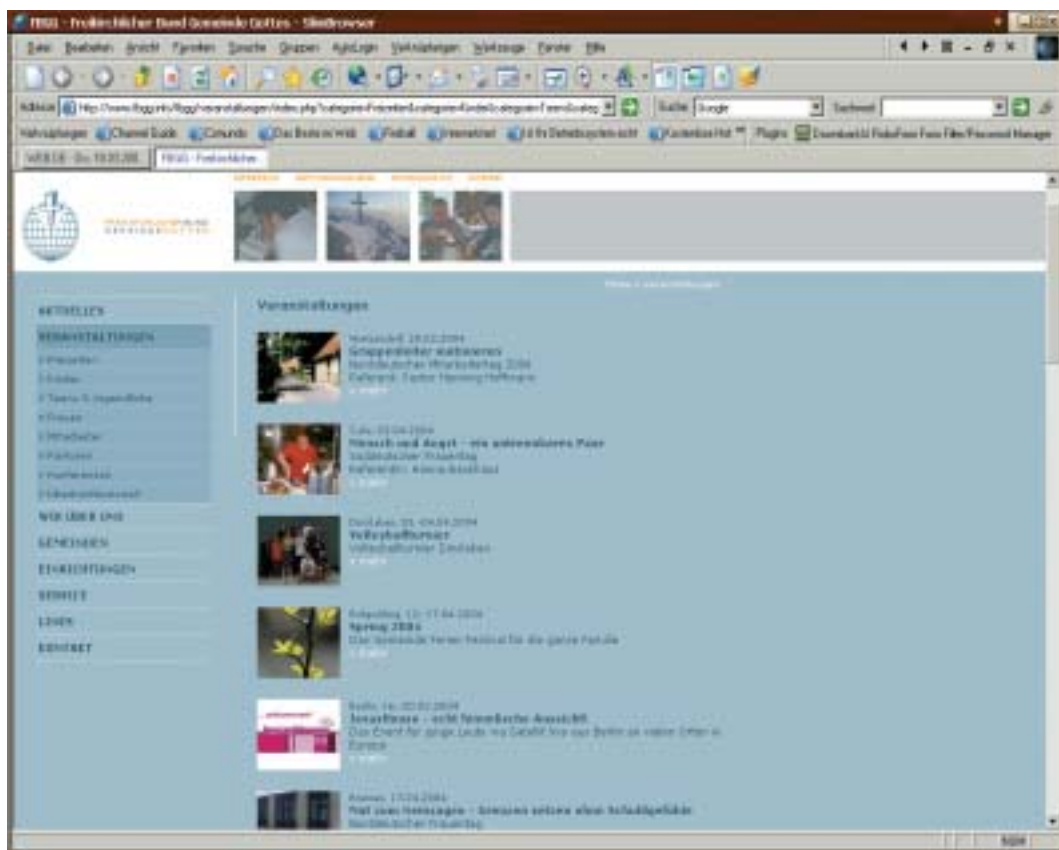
FBGG - Freikirchlicher Bund Gemeinde Gottes - SlimBrowser

Datei Bearbeiten Ansicht Favoriten Gruppe Gruppen AutoLogin Verknüpfungen Werkzeuge Fenster Hilfe

Adresse http://www.fbgg.info/fbgg/veranstaltungen/index.php?categorie=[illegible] Suche Google Suchwort

WEB.DE - Do. 10.03.2005 FBGG - Freikirchlicher

Veranstaltungen

AKTUELLES
VERANSTALTUNGEN
WIR ÜBER UNS
GEMEINDEN
EINRICHTUNGEN
SERVICE
LINKS
KONTAKT

Gruppenleiter motivieren
Norddeutscher Mitarbeitertag 2004
Referent: Pastor Henning Hoffmann
» mehr

Mensch und Angst - ein unheimliches Paar
Süddeutscher Frauentag
» mehr

Volleyballturnier
Volleyballturnier
» mehr

Spring 2004
Das Gemeinde Ferien Festival für die ganze Familie
» mehr

Jesusfreaks - echt himmlische Aussicht
» mehr

Frei vom Vergangenen - Grenzen setzen ohne Schuldgefühle
Norddeutscher Frauentag